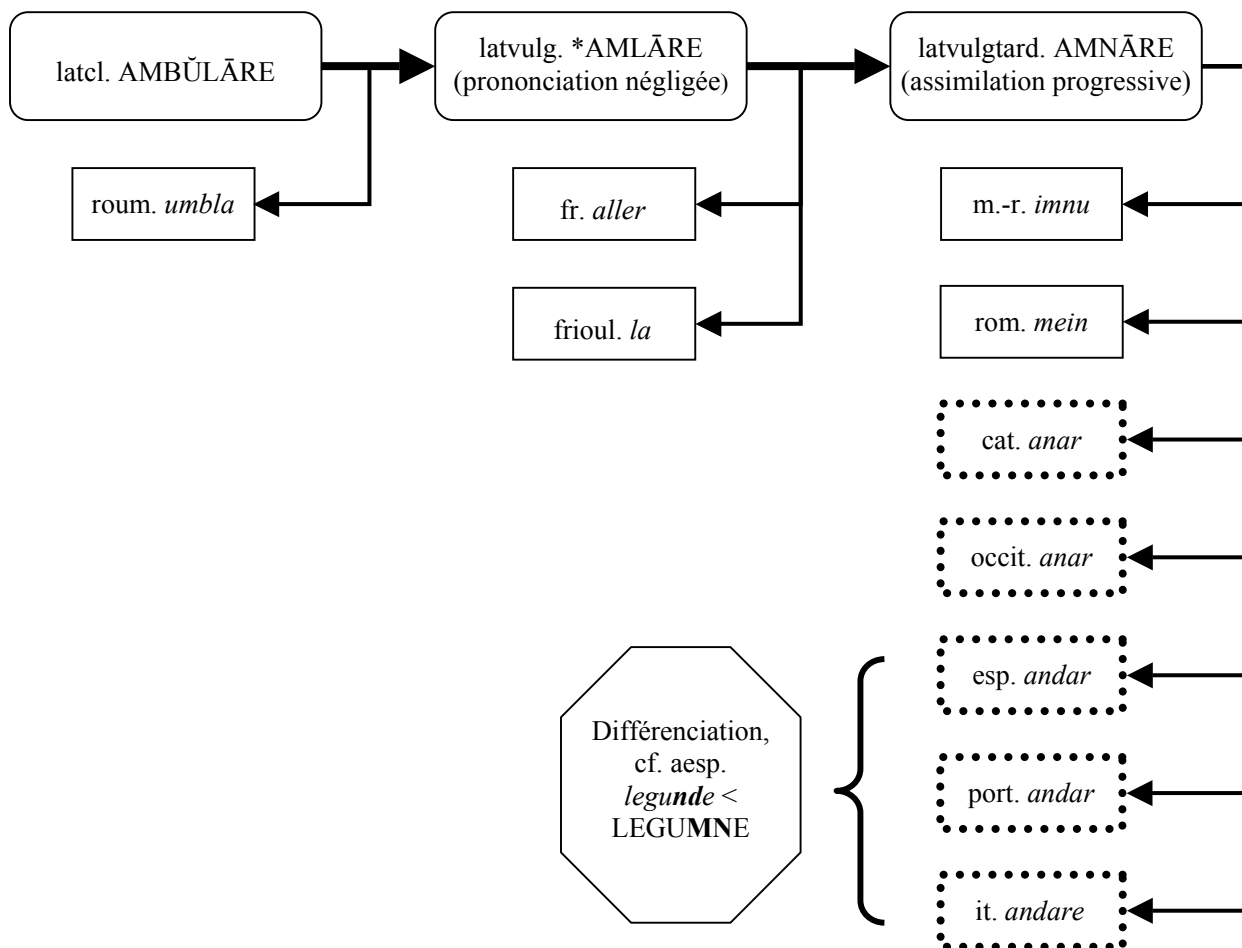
latcl. AMBŬLĀRE

latvulg. *AMLĀRE (prononciation négligée)

latvulgtard. AMNĀRE (assimilation progressive)

roum. *umbla*

fr. *aller*

frioul. *la*

m.-r. *imnu*

rom. *mein*

cat. *anar*

occit. *anar*

esp. *andar*

port. *andar*

it. *andare*

Différenciation, cf. aesp. *legu**nd**e* < LEGU**MN**E